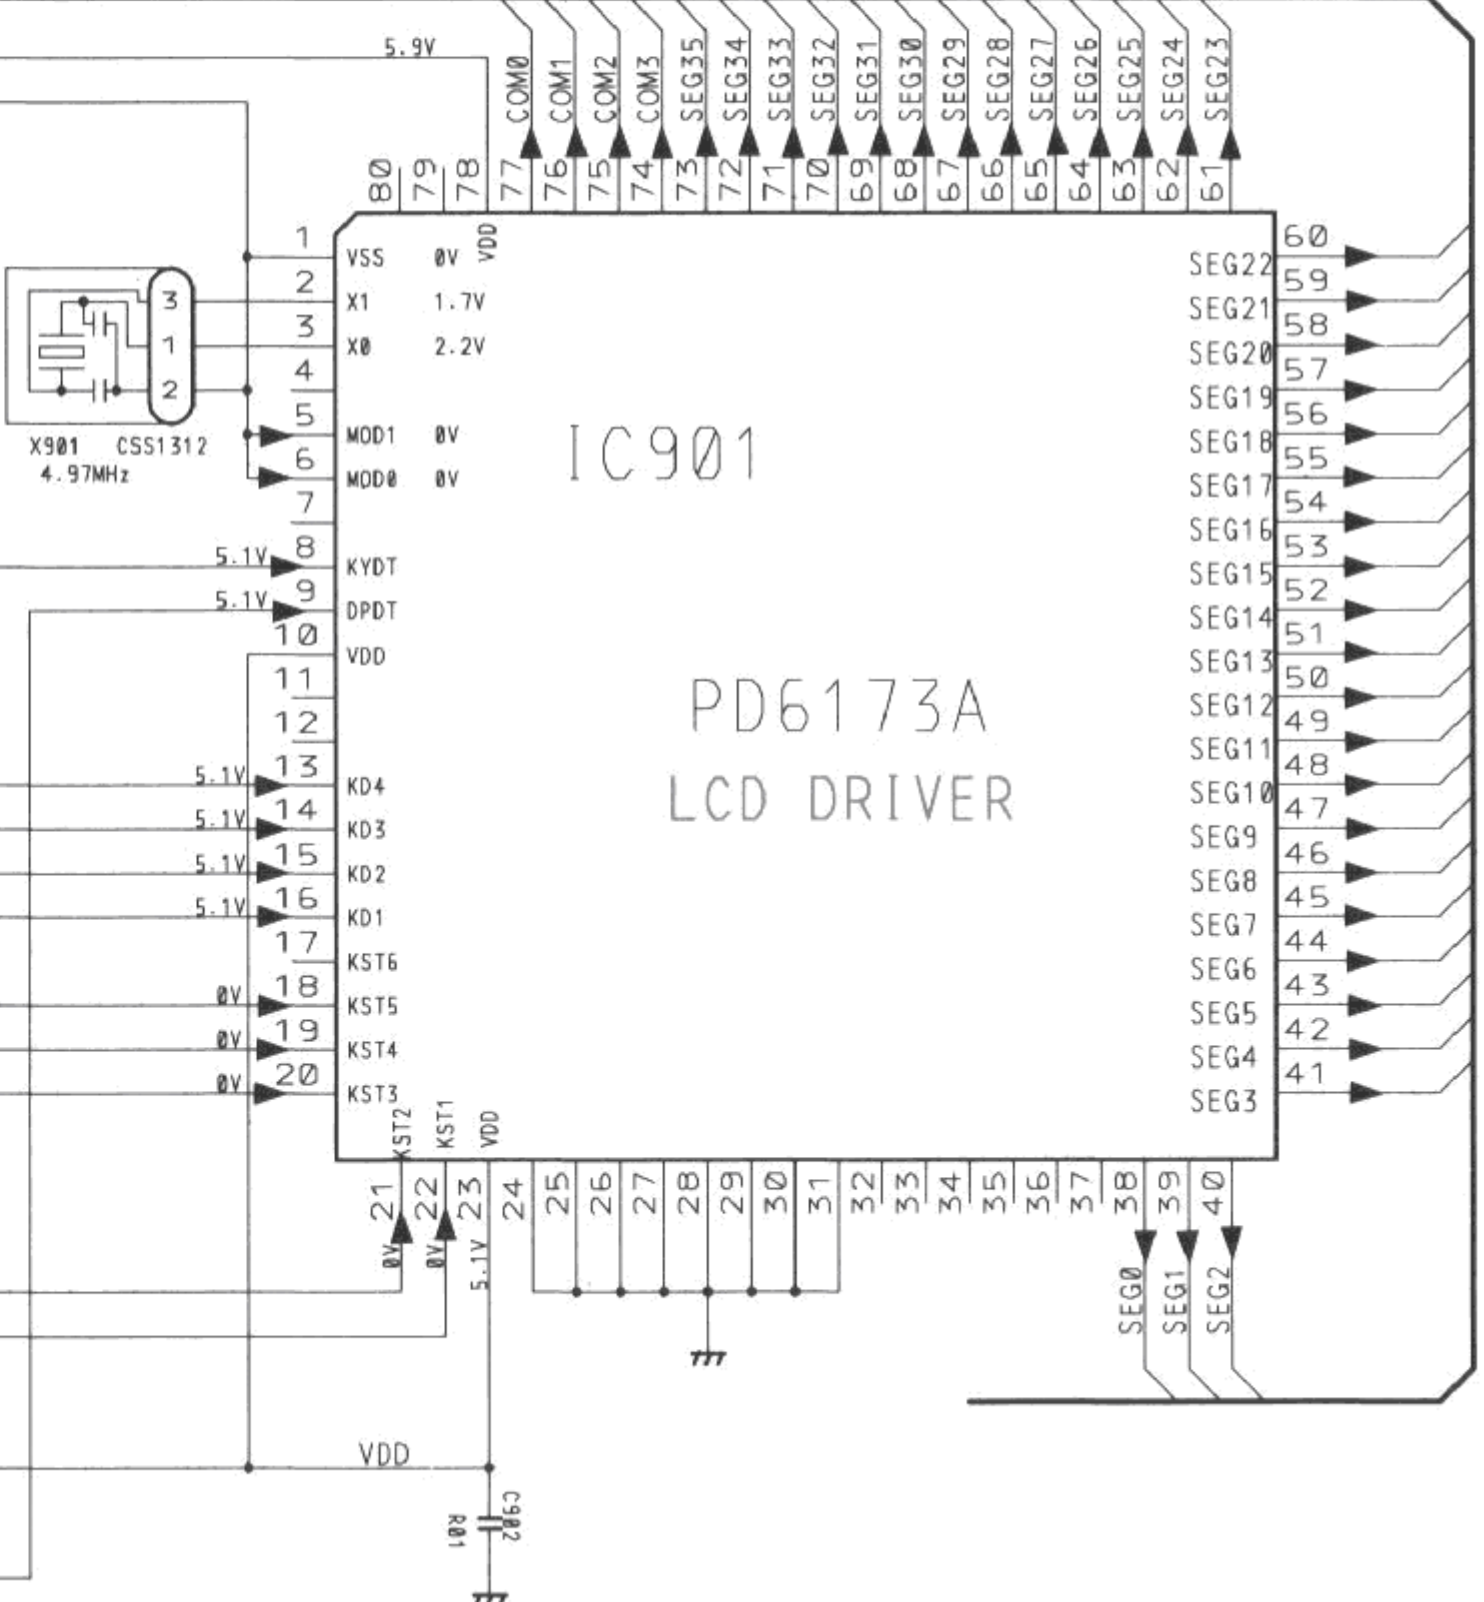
5.9V

COM0 COM1 COM2 COM3 SEG35 SEG34 SEG33 SEG32 SEG31 SEG30 SEG29 SEG28 SEG27 SEG26 SEG25 SEG24 SEG23

80 79 78 77 76 75 74 73 72 71 70 69 68 67 66 65 64 63 62 61

VDD

1 VSS 0V
2 X1 1.7V
3 X0 2.2V
4
5 MOD1 0V
6 MOD0 0V
7
5.1V 8 KYDT
5.1V 9 DPDT
10 VDD
11
12
5.1V 13 KD4
5.1V 14 KD3
5.1V 15 KD2
5.1V 16 KD1
17 KST6
0V 18 KST5
0V 19 KST4
0V 20 KST3

3
1
2

X901 CSS1312
4.97MHz

IC901

PD6173A
LCD DRIVER

SEG22 60
SEG21 59
SEG20 58
SEG19 57
SEG18 56
SEG17 55
SEG16 54
SEG15 53
SEG14 52
SEG13 51
SEG12 50
SEG11 49
SEG10 48
SEG9 47
SEG8 46
SEG7 45
SEG6 44
SEG5 43
SEG4 42
SEG3 41

KST2 KST1 VDD

21 22 23 24 25 26 27 28 29 30 31 32 33 34 35 36 37 38 39 40

0V 0V 5.1V

SEG0 SEG1 SEG2

VDD

R01 C902